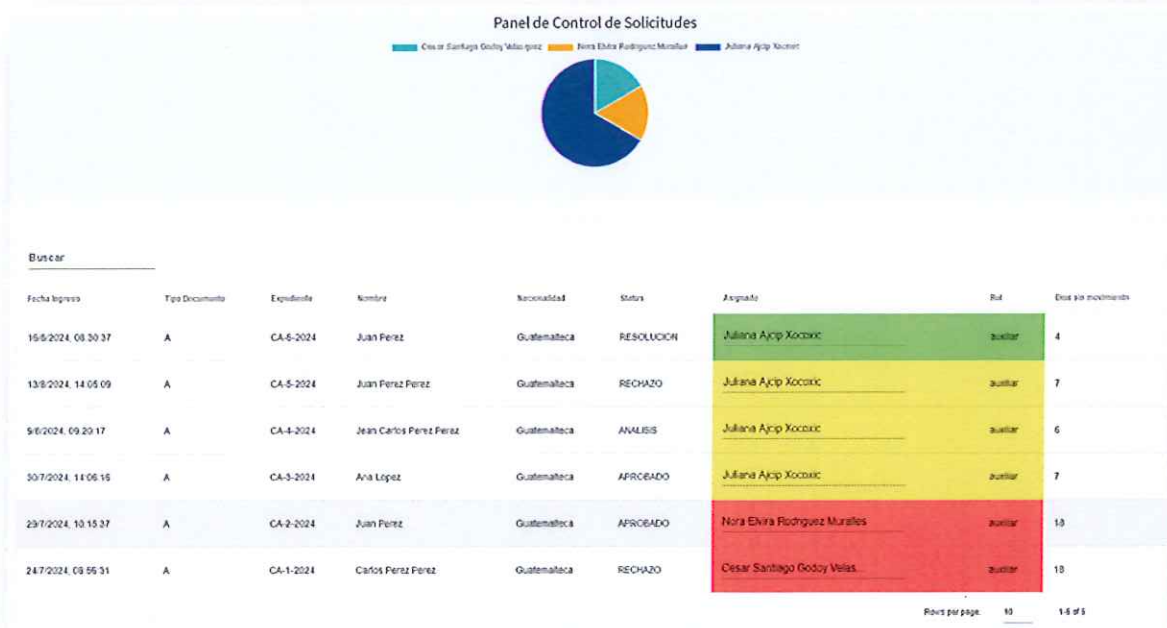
Panel de Control de Solicitudes

Cesar Santiago Godoy Velasquez   Nora Elvira Rodriguez Muralles   Juliana Ajcip Xocoxic

Buscar

| Fecha Ingreso | Tipo Documento | Expediente | Nombre | Nacionalidad | Status | Asignado | Rol | Dias sin movimiento |
|---|---|---|---|---|---|---|---|---|
| 16/8/2024, 08:30:37 | A | CA-6-2024 | Juan Perez | Guatemalteca | RESOLUCION | Juliana Ajcip Xocoxic | auxiliar | 4 |
| 13/8/2024, 14:05:09 | A | CA-5-2024 | Juan Perez Perez | Guatemalteca | RECHAZO | Juliana Ajcip Xocoxic | auxiliar | 7 |
| 9/8/2024, 09:20:17 | A | CA-4-2024 | Jean Carlos Perez Perez | Guatemalteca | ANALISIS | Juliana Ajcip Xocoxic | auxiliar | 6 |
| 30/7/2024, 14:06:16 | A | CA-3-2024 | Ana Lopez | Guatemalteca | APROBADO | Juliana Ajcip Xocoxic | auxiliar | 7 |
| 29/7/2024, 10:15:37 | A | CA-2-2024 | Juan Perez | Guatemalteca | APROBADO | Nora Elvira Rodriguez Muralles | auxiliar | 18 |
| 24/7/2024, 08:56:31 | A | CA-1-2024 | Carlos Perez Perez | Guatemalteca | RECHAZO | Cesar Santiago Godoy Velas... | auxiliar | 18 |

Rows per page: 10   1-6 of 6